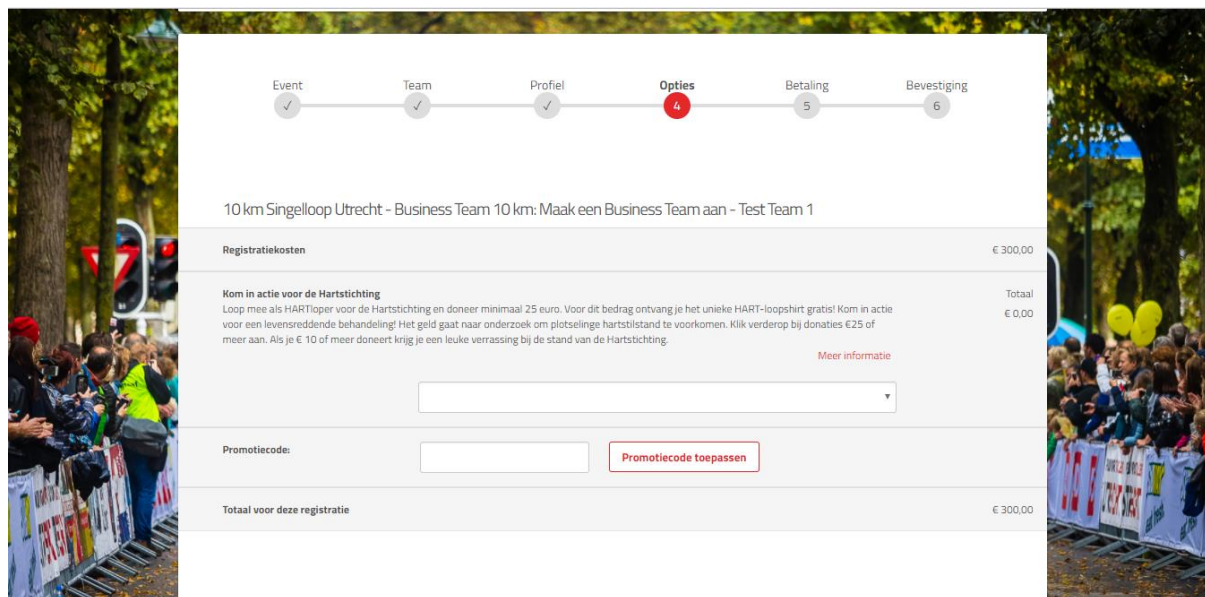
Event
✓

Team
✓

Profiel
✓

Opties
4

Betaling
5

Bevestiging
6

10 km Singelloop Utrecht - Business Team 10 km: Maak een Business Team aan - Test Team 1

Registratiekosten
€ 300,00

Kom in actie voor de Hartstichting
Loop mee als HARTloper voor de Hartstichting en doneer minimaal 25 euro. Voor dit bedrag ontvang je het unieke HART-loopshirt gratis! Kom in actie voor een levensreddende behandeling! Het geld gaat naar onderzoek om plotselinge hartstilstand te voorkomen. Klik verderop bij donaties €25 of meer aan. Als je € 10 of meer doneert krijg je een leuke verrassing bij de stand van de Hartstichting.

Totaal
€ 0,00

Meer informatie

Promotiecode:

Promotiecode toepassen

Totaal voor deze registratie
€ 300,00